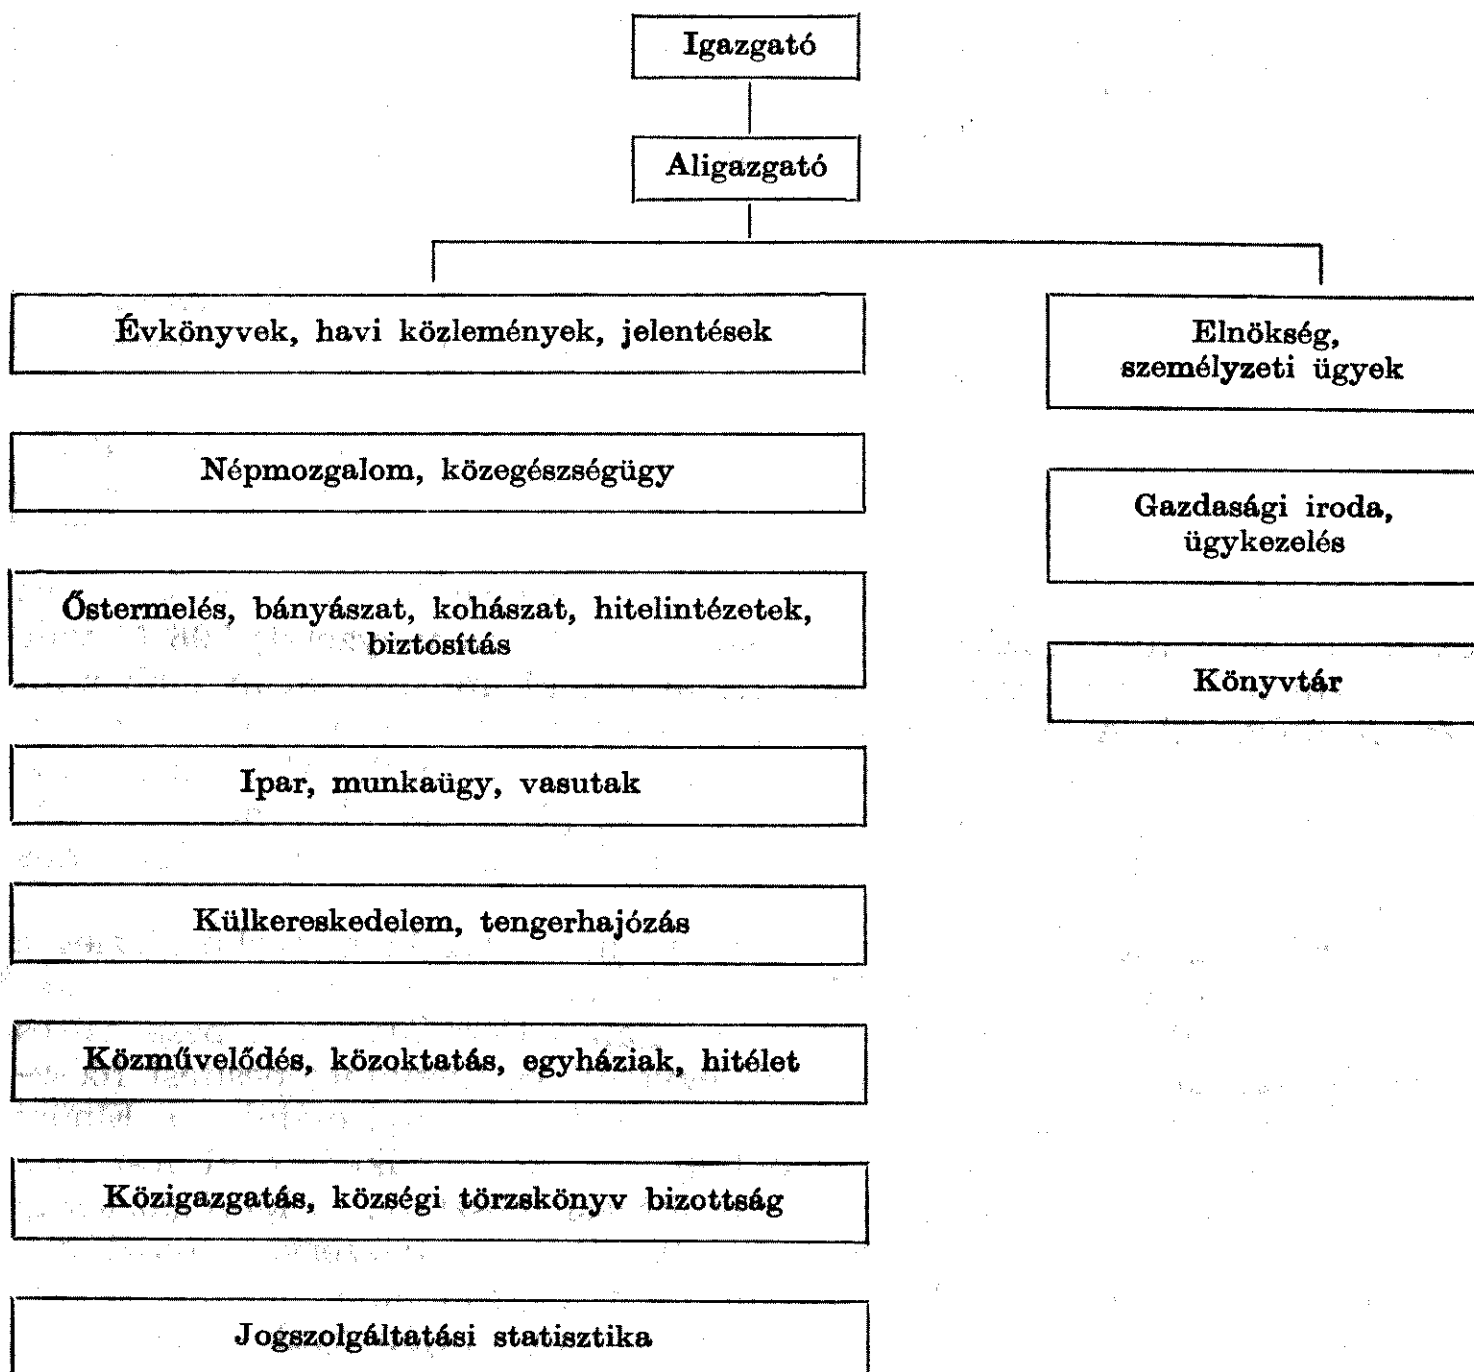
Igazgató

Aligazgató

Évkönyvek, havi közlemények, jelentések

Népmozgalom, közegészségügy

Őstermelés, bányászat, kohászat, hitelintézetek, biztosítás

Ipar, munkaügy, vasutak

Külkereskedelem, tengerhajózás

Közművelődés, közoktatás, egyháziak, hitélet

Közigazgatás, községi törzskönyv bizottság

Jogszolgáltatási statisztika

Elnökség, személyzeti ügyek

Gazdasági iroda, ügykezelés

Könyvtár